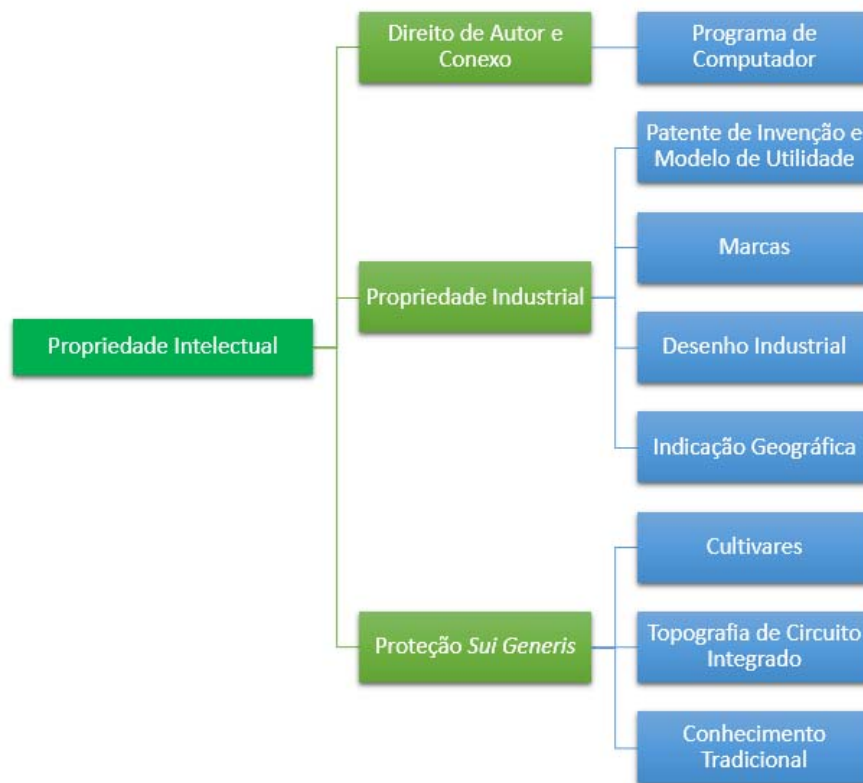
Propriedade Intelectual

Direito de Autor e Conexo

Programa de Computador

Propriedade Industrial

Patente de Invenção e Modelo de Utilidade

Marcas

Desenho Industrial

Indicação Geográfica

Proteção Sui Generis

Cultivares

Topografia de Circuito Integrado

Conhecimento Tradicional